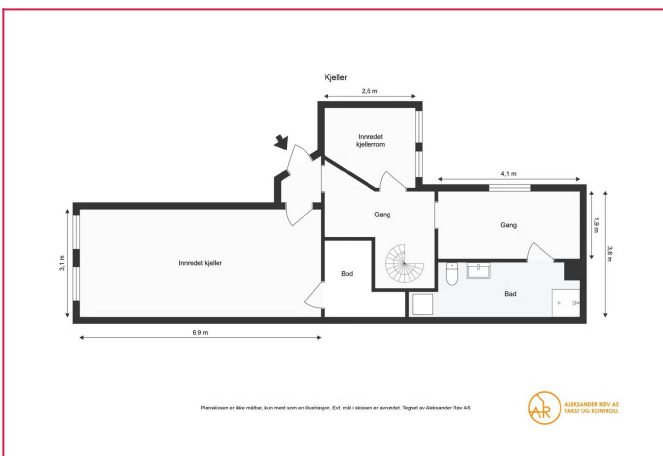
Kjeller

2,5 m

Innredet kjellerrom

4,1 m

1,9 m

3,6 m

Gang

Gang

3,1 m

Innredet kjeller

Bod

Bad

6,9 m

Planskissen er ikke målbar, kun ment som en illustrasjon. Evt. mål i skissen er avrundet. Tegnet av Aleksander Røv AS

AR

ALEKSANDER RØV AS
TAKST OG KONTROLL